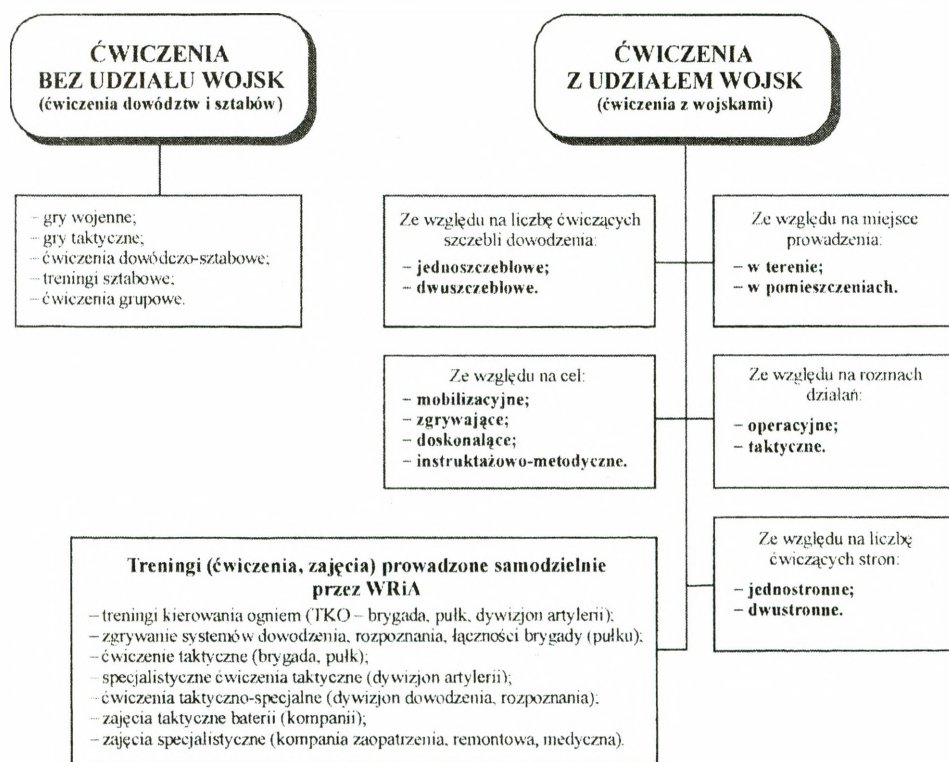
ĆWICZENIA
BEZ UDZIAŁU WOJSK
(ćwiczenia dowództw i sztabów)

ĆWICZENIA
Z UDZIAŁEM WOJSK
(ćwiczenia z wojskami)

- gry wojenne;
- gry taktyczne;
- ćwiczenia dowódczo-sztabowe;
- treningi sztabowe;
- ćwiczenia grupowe.

Ze względu na liczbę ćwiczących szczebli dowodzenia:
- jednoszczeblowe;
- dwuszczeblowe.

Ze względu na miejsce prowadzenia:
- w terenie;
- w pomieszczeniach.

Ze względu na cel:
- mobilizacyjne;
- zgrywające;
- doskonalące;
- instruktażowo-metodyczne.

Ze względu na rozmach działań:
- operacyjne;
- taktyczne.

Ze względu na liczbę ćwiczących stron:
- jednostronne;
- dwustronne.

Treningi (ćwiczenia, zajęcia) prowadzone samodzielnie przez WRiA
- treningi kierowania ogniem (TKO – brygada, pułk, dywizjon artylerii);
- zgrywanie systemów dowodzenia, rozpoznania, łączności brygady (pułku);
- ćwiczenie taktyczne (brygada, pułk);
- specjalistyczne ćwiczenia taktyczne (dywizjon artylerii);
- ćwiczenia taktyczno-specjalne (dywizjon dowodzenia, rozpoznania);
- zajęcia taktyczne baterii (kompanii);
- zajęcia specjalistyczne (kompania zaopatrzenia, remontowa, medyczna).